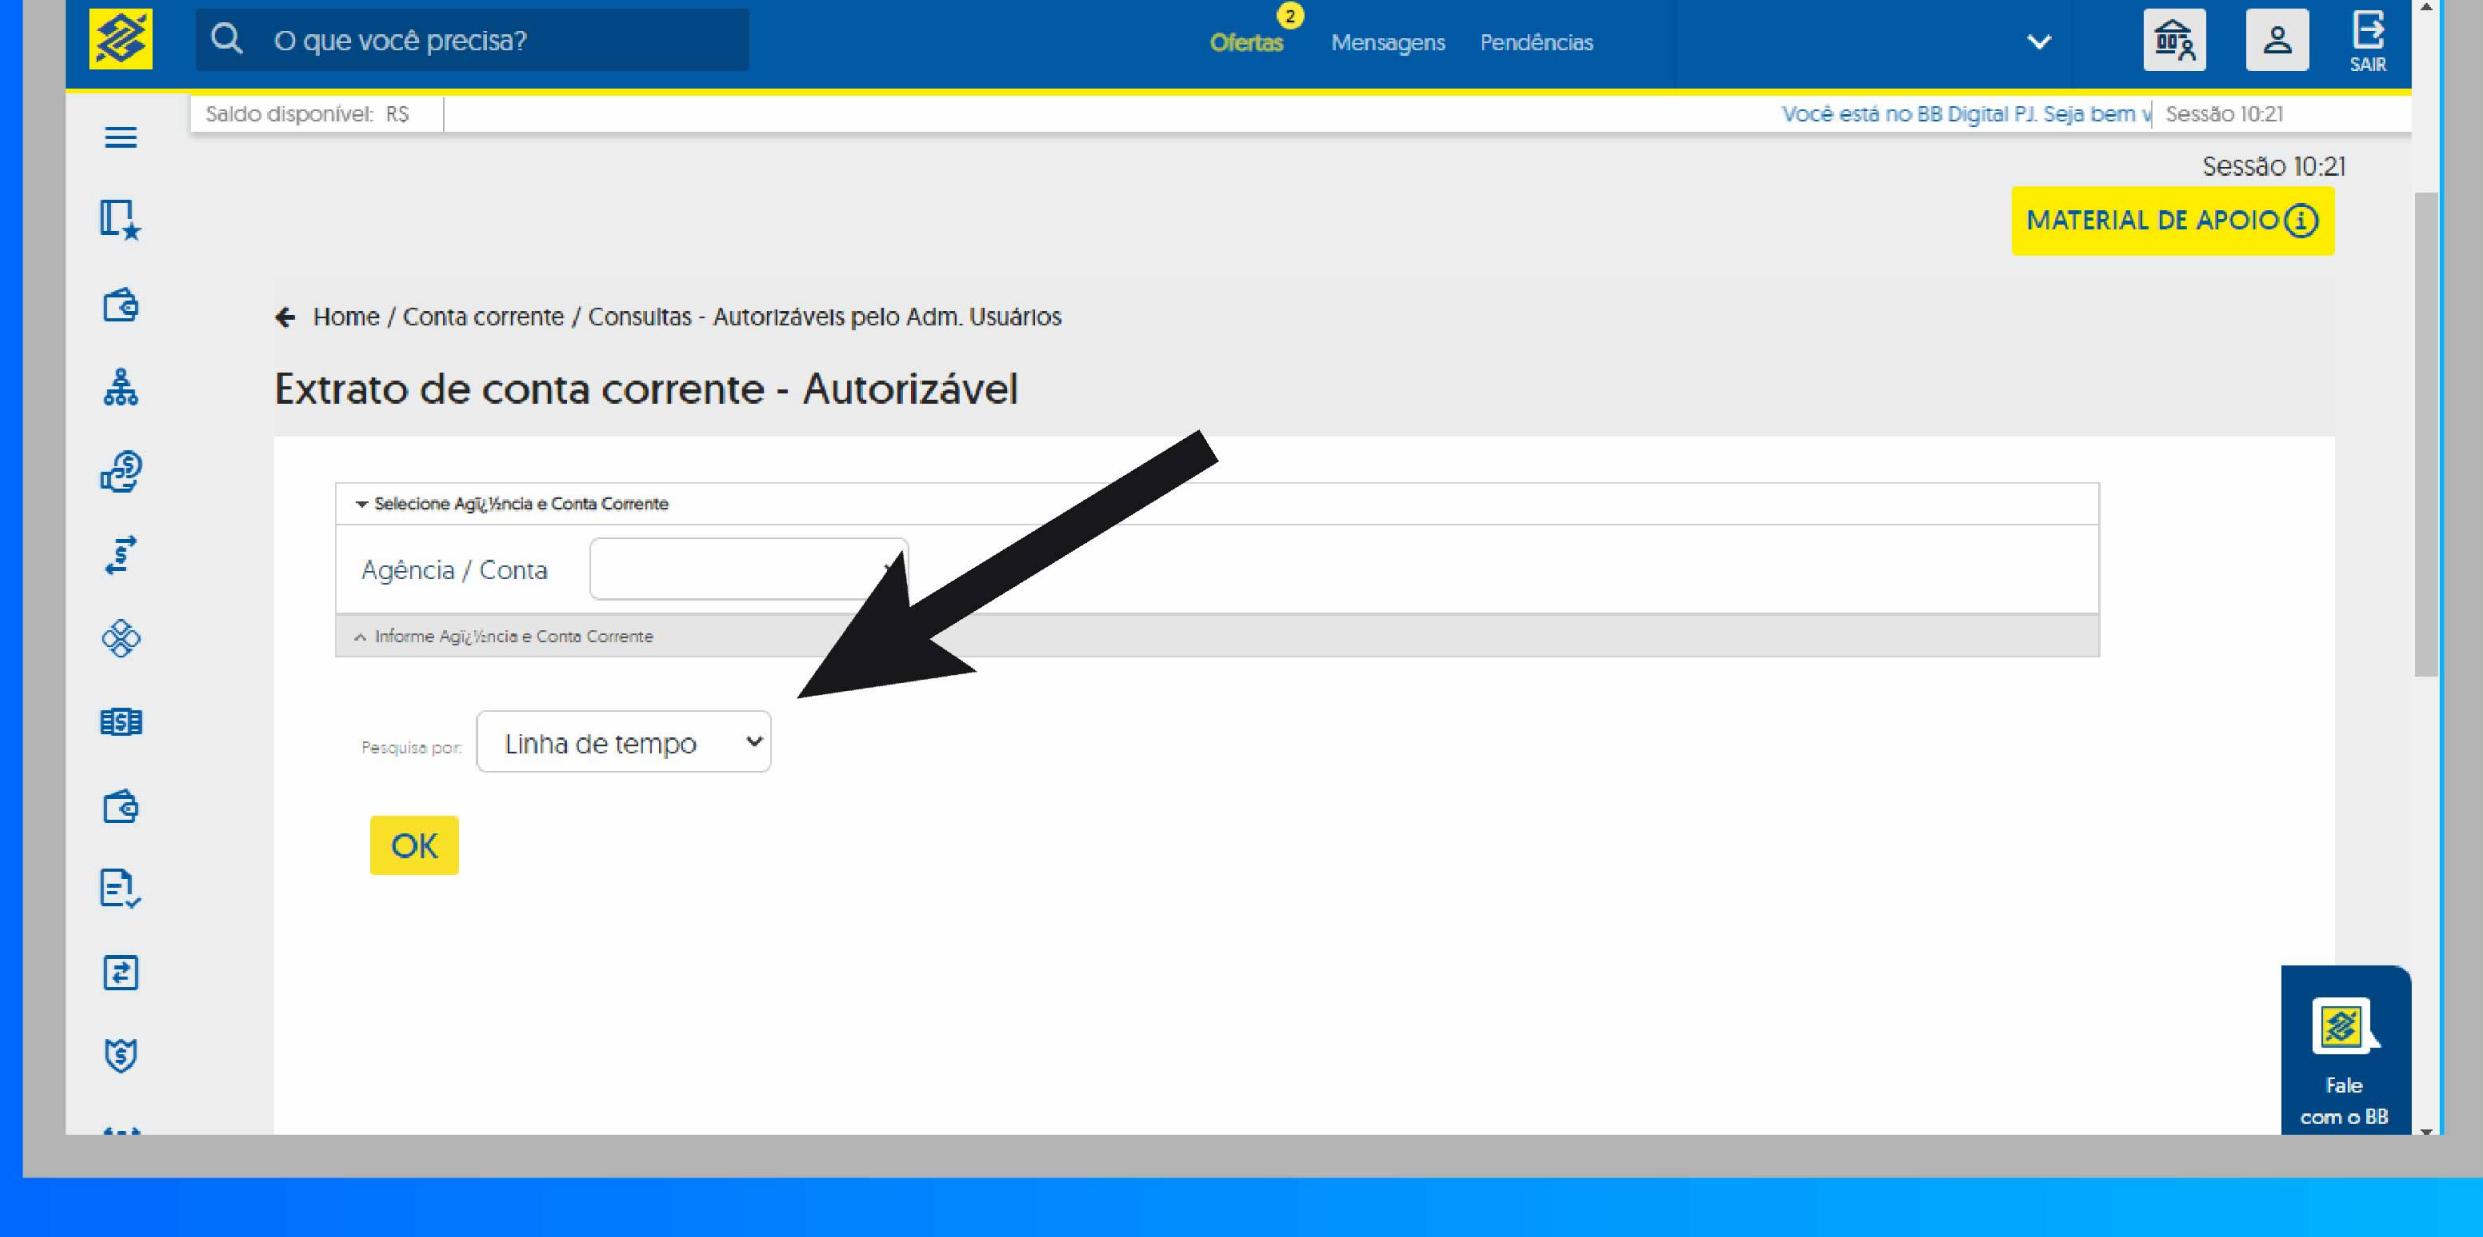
O que você precisa?

Ofertas 2 Mensagens Pendências

SAIR

Saldo disponível: R$

Você está no BB Digital PJ. Seja bem v Sessão 10:21

Sessão 10:21

MATERIAL DE APOIO

Home / Conta corrente / Consultas - Autorizáveis pelo Adm. Usuários

Extrato de conta corrente - Autorizável

Selecione Agï¿½ncia e Conta Corrente

Agência / Conta

Informe Agï¿½ncia e Conta Corrente

Pesquisa por: Linha de tempo

OK

Fale com o BB